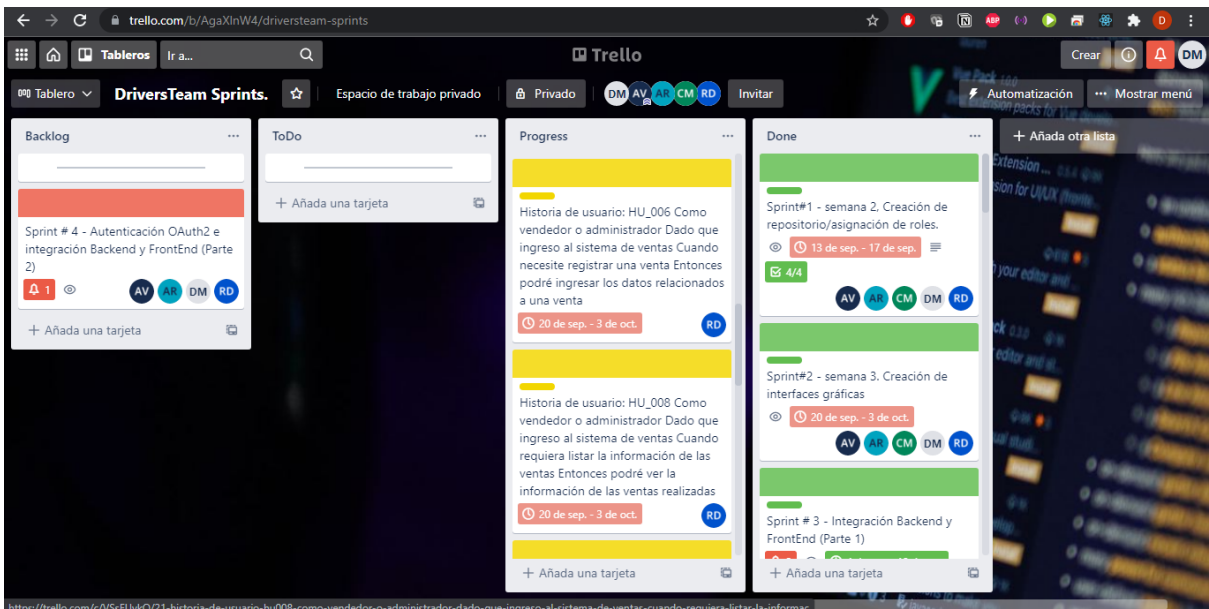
trello.com/b/AgaXlnW4/driversteam-sprints

Tableros Ir a...

Trello

Crear DM

Tablero DriversTeam Sprints. Espacio de trabajo privado Privado DM AV AR CM RD Invitar Automatización Mostrar menú

Backlog ...

Sprint # 4 - Autenticación OAuth2 e integración Backend y FrontEnd (Parte 2)

1 AV AR DM RD

+ Añada una tarjeta

ToDo ...

+ Añada una tarjeta

Progress ...

Historia de usuario: HU_006 Como vendedor o administrador Dado que ingreso al sistema de ventas Cuando necesite registrar una venta Entonces podré ingresar los datos relacionados a una venta

20 de sep. - 3 de oct. RD

Historia de usuario: HU_008 Como vendedor o administrador Dado que ingreso al sistema de ventas Cuando requiera listar la información de las ventas Entonces podré ver la información de las ventas realizadas

20 de sep. - 3 de oct. RD

+ Añada una tarjeta

Done ...

Sprint#1 - semana 2. Creación de repositorio/asignación de roles.

13 de sep. - 17 de sep.

4/4

AV AR CM DM RD

Sprint#2 - semana 3. Creación de interfaces gráficas

20 de sep. - 3 de oct.

AV AR CM DM RD

Sprint # 3 - Integración Backend y FrontEnd (Parte 1)

+ Añada una tarjeta

+ Añada otra lista

https://trello.com/c/VSrFUykQ/21-historia-de-usuario-hu008-como-vendedor-o-administrador-dado-que-ingreso-al-sistema-de-ventas-cuando-requiera-listar-la-informac